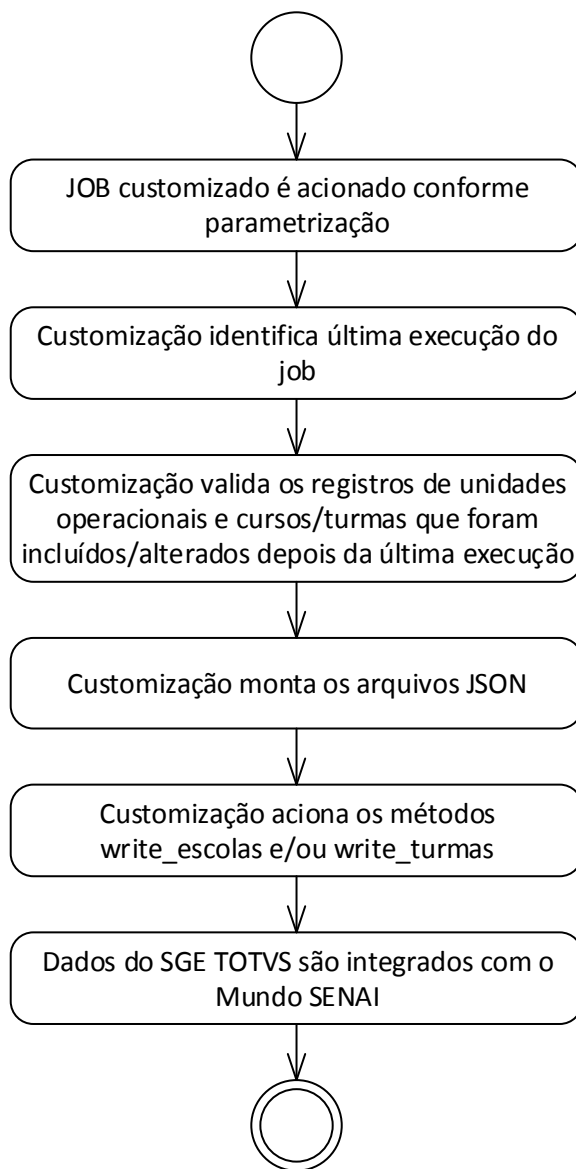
JOB customizado é acionado conforme parametrização

Customização identifica última execução do job

Customização valida os registros de unidades operacionais e cursos/turmas que foram incluídos/alterados depois da última execução

Customização monta os arquivos JSON

Customização aciona os métodos write_escolas e/ou write_turmas

Dados do SGE TOTVS são integrados com o Mundo SENAI